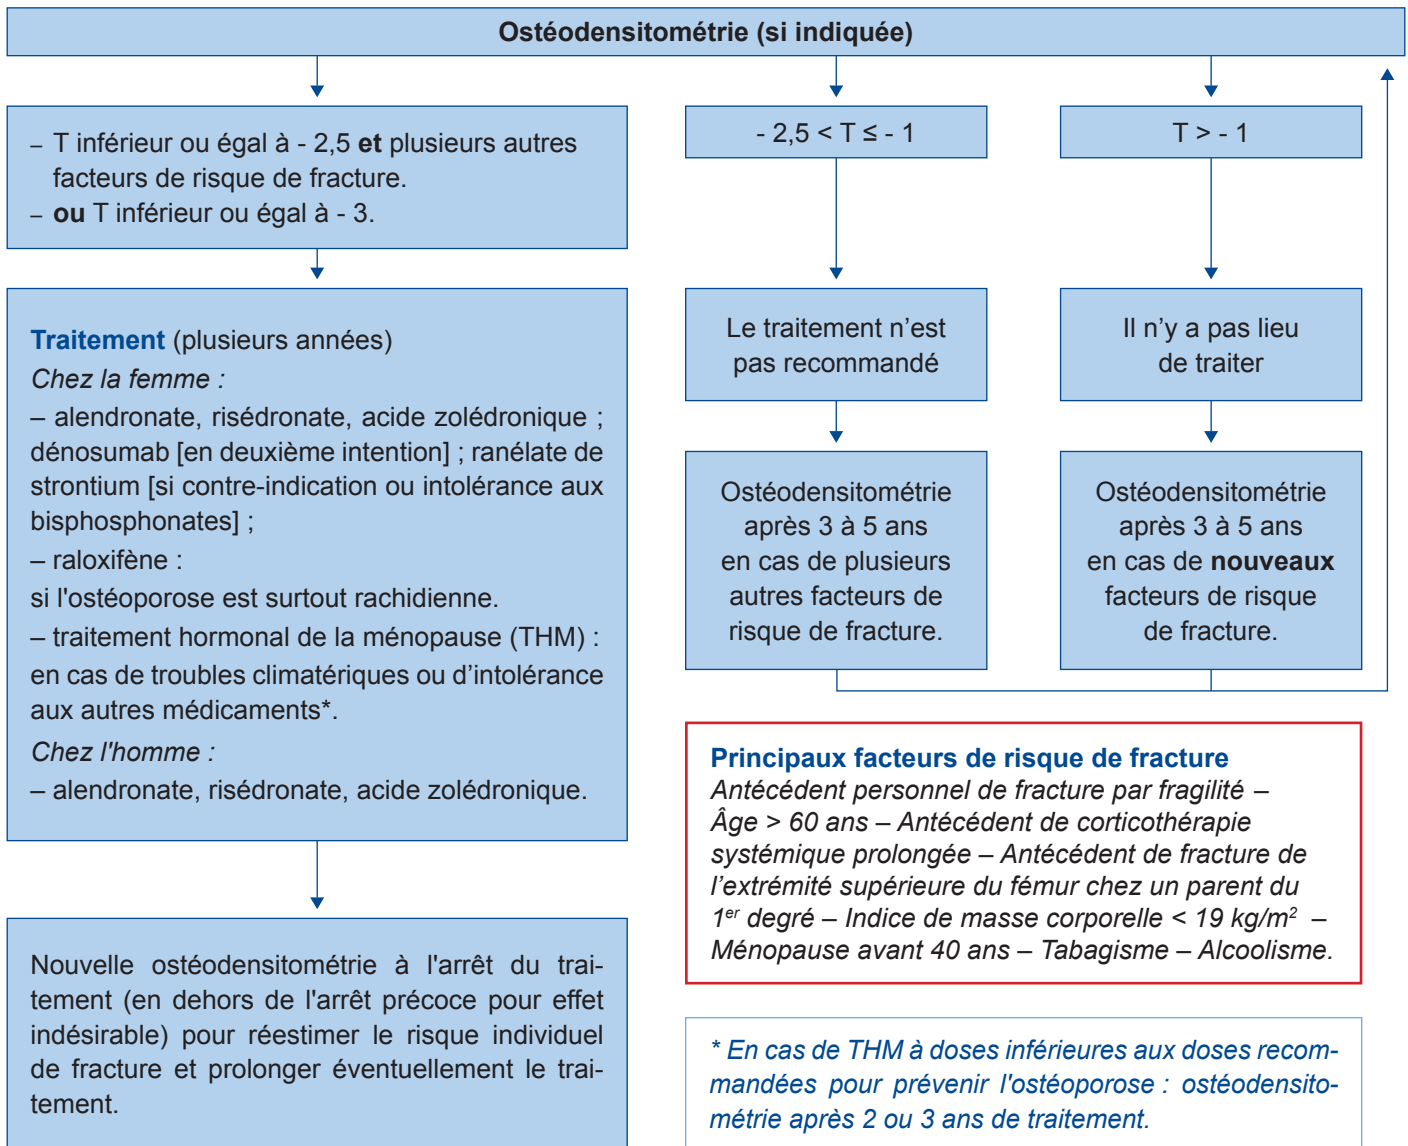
Ostéodensitométrie (si indiquée)

– T inférieur ou égal à - 2,5 **et** plusieurs autres facteurs de risque de fracture.
– **ou** T inférieur ou égal à - 3.

Traitement (plusieurs années)
*Chez la femme :*
– alendronate, risédronate, acide zolédronique ; dénosumab [en deuxième intention] ; ranélate de strontium [si contre-indication ou intolérance aux bisphosphonates] ;
– raloxifène :
si l'ostéoporose est surtout rachidienne.
– traitement hormonal de la ménopause (THM) :
en cas de troubles climatériques ou d'intolérance aux autres médicaments*.
*Chez l'homme :*
– alendronate, risédronate, acide zolédronique.

Nouvelle ostéodensitométrie à l'arrêt du traitement (en dehors de l'arrêt précoce pour effet indésirable) pour réestimer le risque individuel de fracture et prolonger éventuellement le traitement.

$- 2,5 < T \leq - 1$

Le traitement n'est pas recommandé

Ostéodensitométrie après 3 à 5 ans en cas de plusieurs autres facteurs de risque de fracture.

$T > - 1$

Il n'y a pas lieu de traiter

Ostéodensitométrie après 3 à 5 ans en cas de **nouveaux** facteurs de risque de fracture.

Principaux facteurs de risque de fracture
*Antécédent personnel de fracture par fragilité – Âge > 60 ans – Antécédent de corticothérapie systémique prolongée – Antécédent de fracture de l'extrémité supérieure du fémur chez un parent du 1$^{er}$ degré – Indice de masse corporelle < 19 kg/m$^2$ – Ménopause avant 40 ans – Tabagisme – Alcoolisme.*

*\* En cas de THM à doses inférieures aux doses recommandées pour prévenir l'ostéoporose : ostéodensitométrie après 2 ou 3 ans de traitement.*